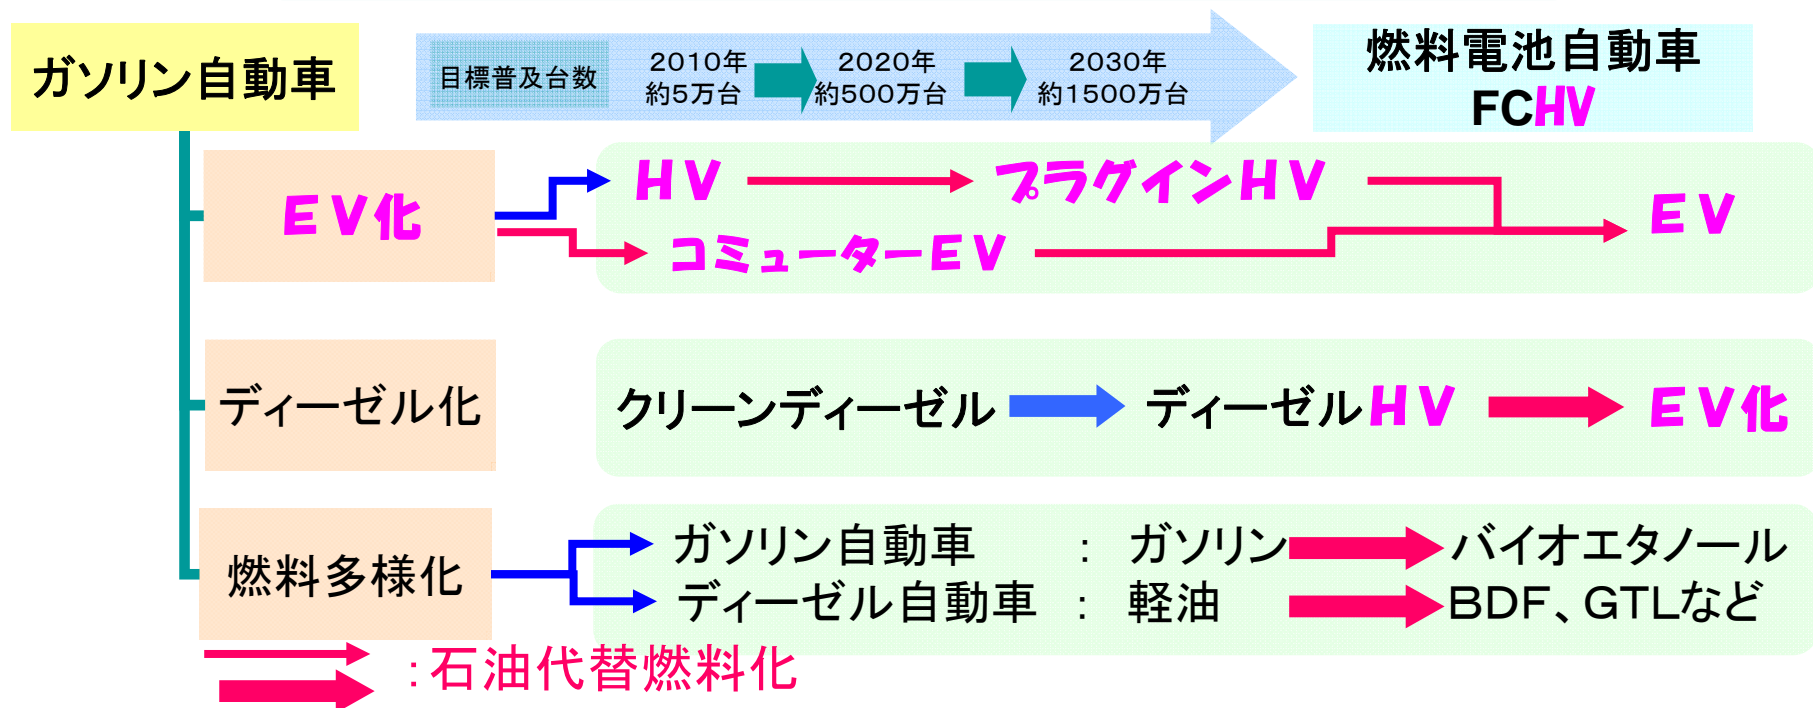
ガソリン自動車

目標普及台数 2010年 約5万台 2020年 約500万台 2030年 約1500万台

燃料電池自動車 FCHV

EV化

HV プラグインHV EV

コミューターEV

ディーゼル化

クリーンディーゼル ディーゼルHV EV化

燃料多様化

ガソリン自動車 : ガソリン バイオエタノール

ディーゼル自動車 : 軽油 BDF、GTLなど

:石油代替燃料化